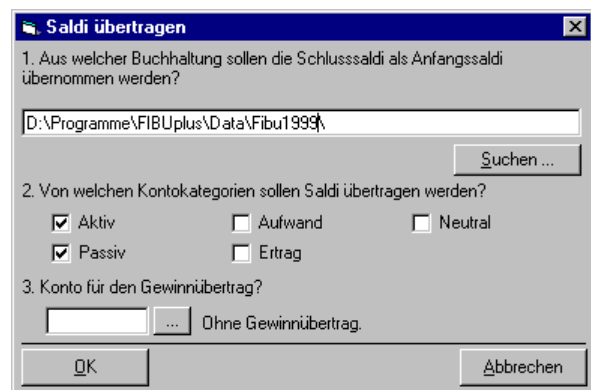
Saldi übertragen

1. Aus welcher Buchhaltung sollen die Schlusssaldi als Anfangssaldi übernommen werden?

D:\Programme\FIBUplus\Data\Fibu1999\

Suchen ...

2. Von welchen Kontokategorien sollen Saldi übertragen werden?

Aktiv

Aufwand

Neutral

Passiv

Ertrag

3. Konto für den Gewinnübertrag?

...

Ohne Gewinnübertrag.

OK

Abbrechen